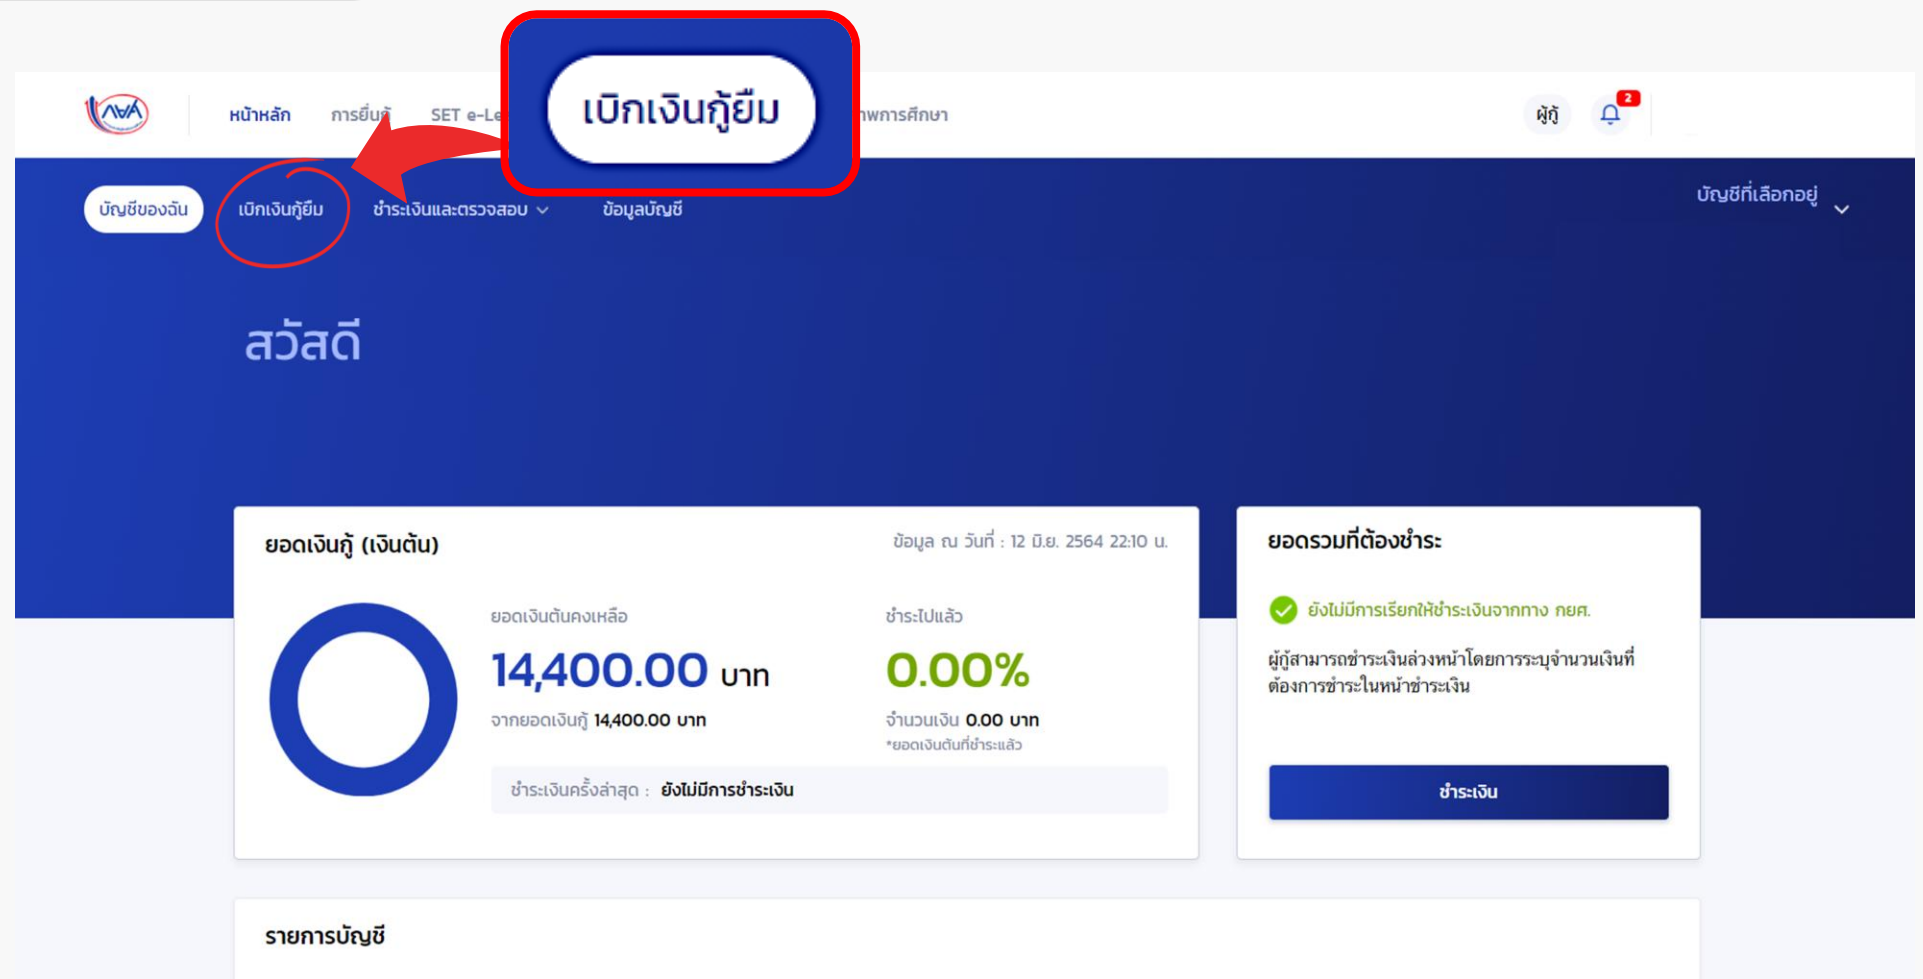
หน้าหลัก การยื่นกู้ SET e-Le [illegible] เบิกเงินกู้ยืม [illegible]ภาพการศึกษา

ผู้กู้ 2

บัญชีของฉัน เบิกเงินกู้ยืม ชำระเงินและตรวจสอบ ข้อมูลบัญชี

บัญชีที่เลือกอยู่

สวัสดี

ยอดเงินกู้ (เงินต้น)

ข้อมูล ณ วันที่ : 12 มิ.ย. 2564 22:10 น.

ยอดเงินต้นคงเหลือ

14,400.00 บาท

จากยอดเงินกู้ 14,400.00 บาท

ชำระไปแล้ว

0.00%

จำนวนเงิน 0.00 บาท

*ยอดเงินต้นที่ชำระแล้ว

ชำระเงินครั้งล่าสุด : ยังไม่มีการชำระเงิน

ยอดรวมที่ต้องชำระ

ยังไม่มีการเรียกให้ชำระเงินจากทาง กยศ.

ผู้กู้สามารถชำระเงินล่วงหน้าโดยการระบุจำนวนเงินที่ต้องการชำระในหน้าชำระเงิน

ชำระเงิน

รายการบัญชี